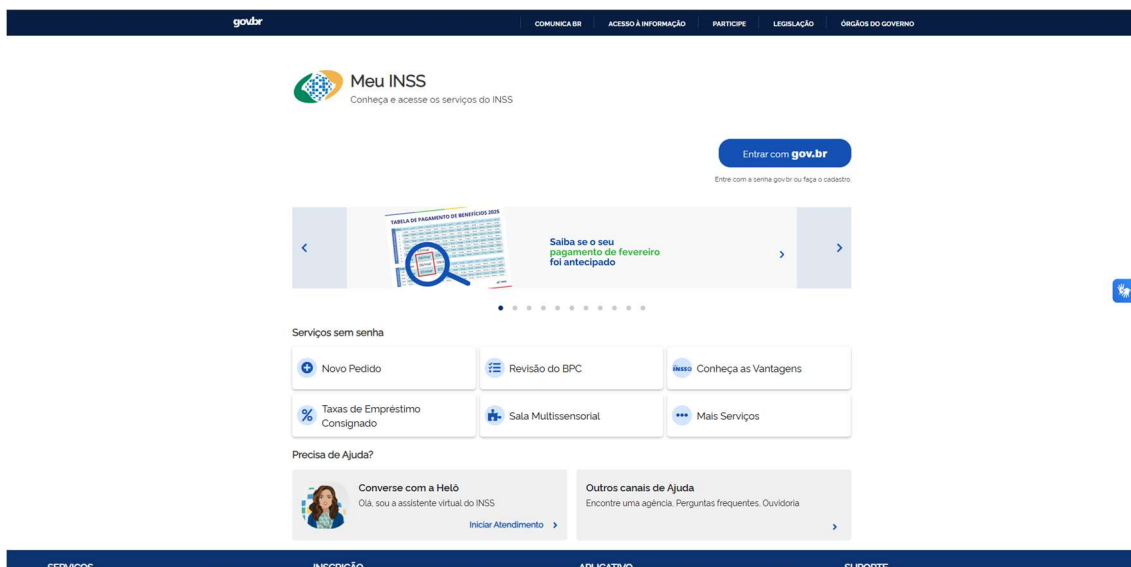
gov.br

COMUNICA BR | ACESSO À INFORMAÇÃO | PARTICIPE | LEGISLAÇÃO | ÓRGÃOS DO GOVERNO

Meu INSS
Conheça e acesse os serviços do INSS

Entrar com gov.br

Entre com a senha gov.br ou faça o cadastro.

TABELA DE PAGAMENTO DE BENEFÍCIOS 2025

Saiba se o seu pagamento de fevereiro foi antecipado

Serviços sem senha

Novo Pedido

Revisão do BPC

INSS Conheça as Vantagens

Taxas de Empréstimo Consignado

Sala Multissensorial

Mais Serviços

Precisa de Ajuda?

Converse com a Helô
Olá, sou a assistente virtual do INSS
Iniciar Atendimento

Outros canais de Ajuda
Encontre uma agência, Perguntas frequentes, Ouvidoria

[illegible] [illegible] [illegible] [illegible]